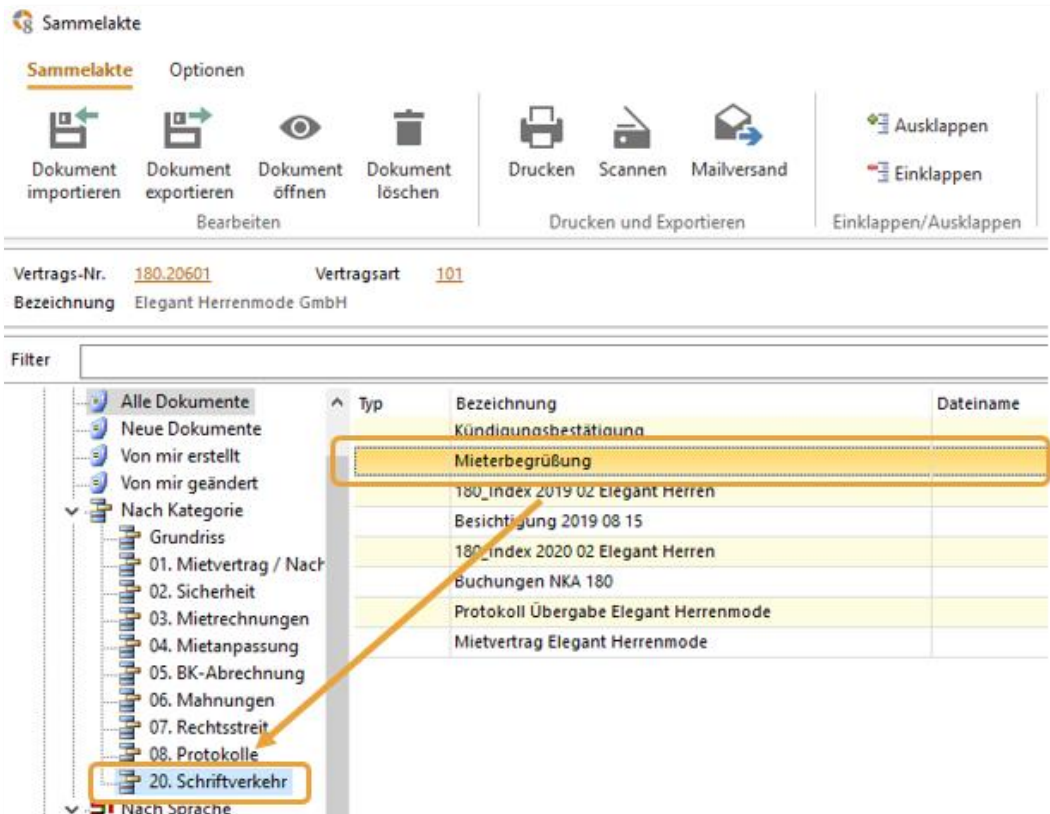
Sammelakte

Sammelakte Optionen

Dokument importieren
Dokument exportieren
Dokument öffnen
Dokument löschen
Bearbeiten

Drucken
Scannen
Mailversand
Drucken und Exportieren

Ausklappen
Einklappen
Einklappen/Ausklappen

Vertrags-Nr. 180.20601 Vertragsart 101
Bezeichnung Elegant Herrenmode GmbH

Filter

Alle Dokumente
Neue Dokumente
Von mir erstellt
Von mir geändert
Nach Kategorie
Grundriss
01. Mietvertrag / Nach
02. Sicherheit
03. Mietrechnungen
04. Mietanpassung
05. BK-Abrechnung
06. Mahnungen
07. Rechtsstreit
08. Protokolle
20. Schriftverkehr
Nach Sprache

| Typ | Bezeichnung | Dateiname |
|---|---|---|
| | Kündigungsbestätigung | |
| | Mieterbegrüßung | |
| | 180_Index 2019 02 Elegant Herren | |
| | Besichtigung 2019 08 15 | |
| | 180_Index 2020 02 Elegant Herren | |
| | Buchungen NKA 180 | |
| | Protokoll Übergabe Elegant Herrenmode | |
| | Mietvertrag Elegant Herrenmode | |